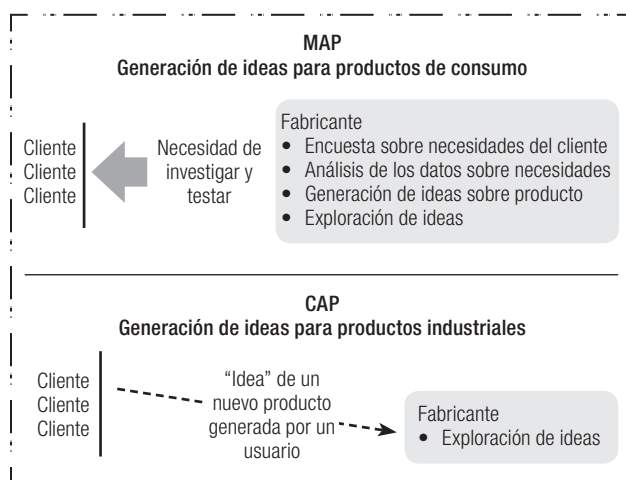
MAP
Generación de ideas para productos de consumo

Cliente
Cliente
Cliente

Necesidad de investigar y testar

Fabricante
• Encuesta sobre necesidades del cliente
• Análisis de los datos sobre necesidades
• Generación de ideas sobre producto
• Exploración de ideas

CAP
Generación de ideas para productos industriales

Cliente
Cliente
Cliente

"Idea" de un nuevo producto generada por un usuario

Fabricante
• Exploración de ideas